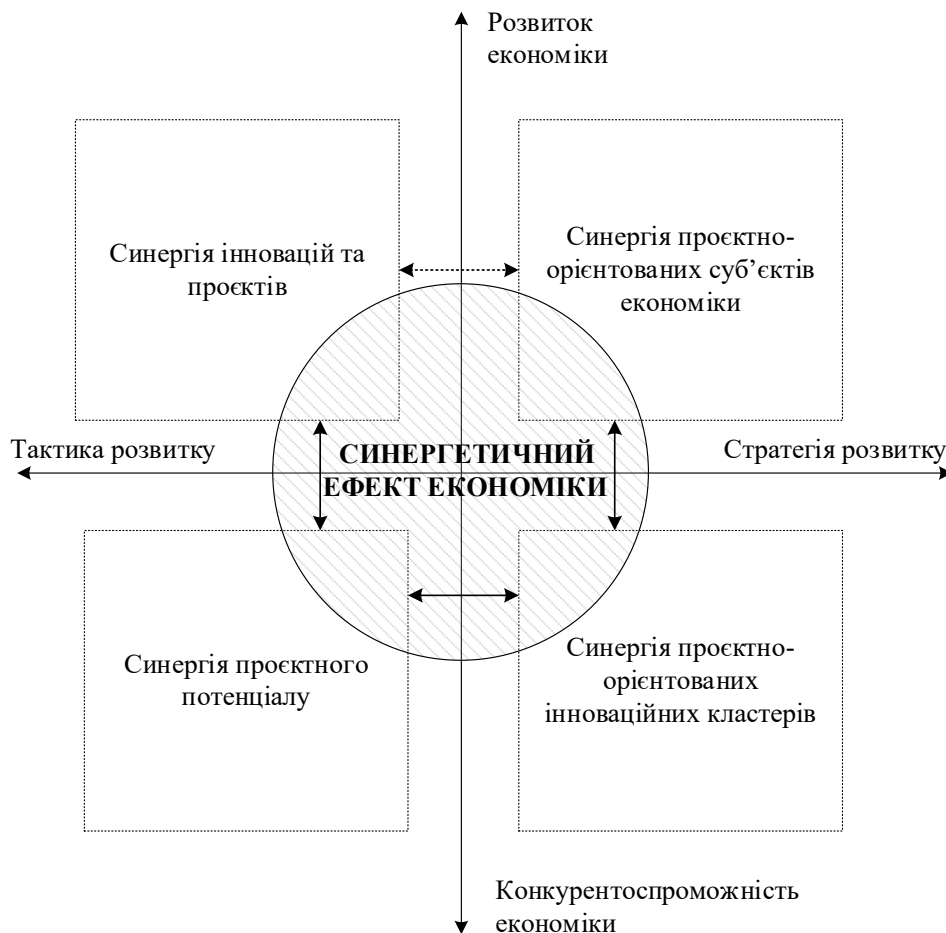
Розвиток економіки

Синергія інновацій та проєктів

Синергія проєктно-орієнтованих суб'єктів економіки

Тактика розвитку

СИНЕРГЕТИЧНИЙ ЕФЕКТ ЕКОНОМІКИ

Стратегія розвитку

Синергія проєктного потенціалу

Синергія проєктно-орієнтованих інноваційних кластерів

Конкурентоспроможність економіки